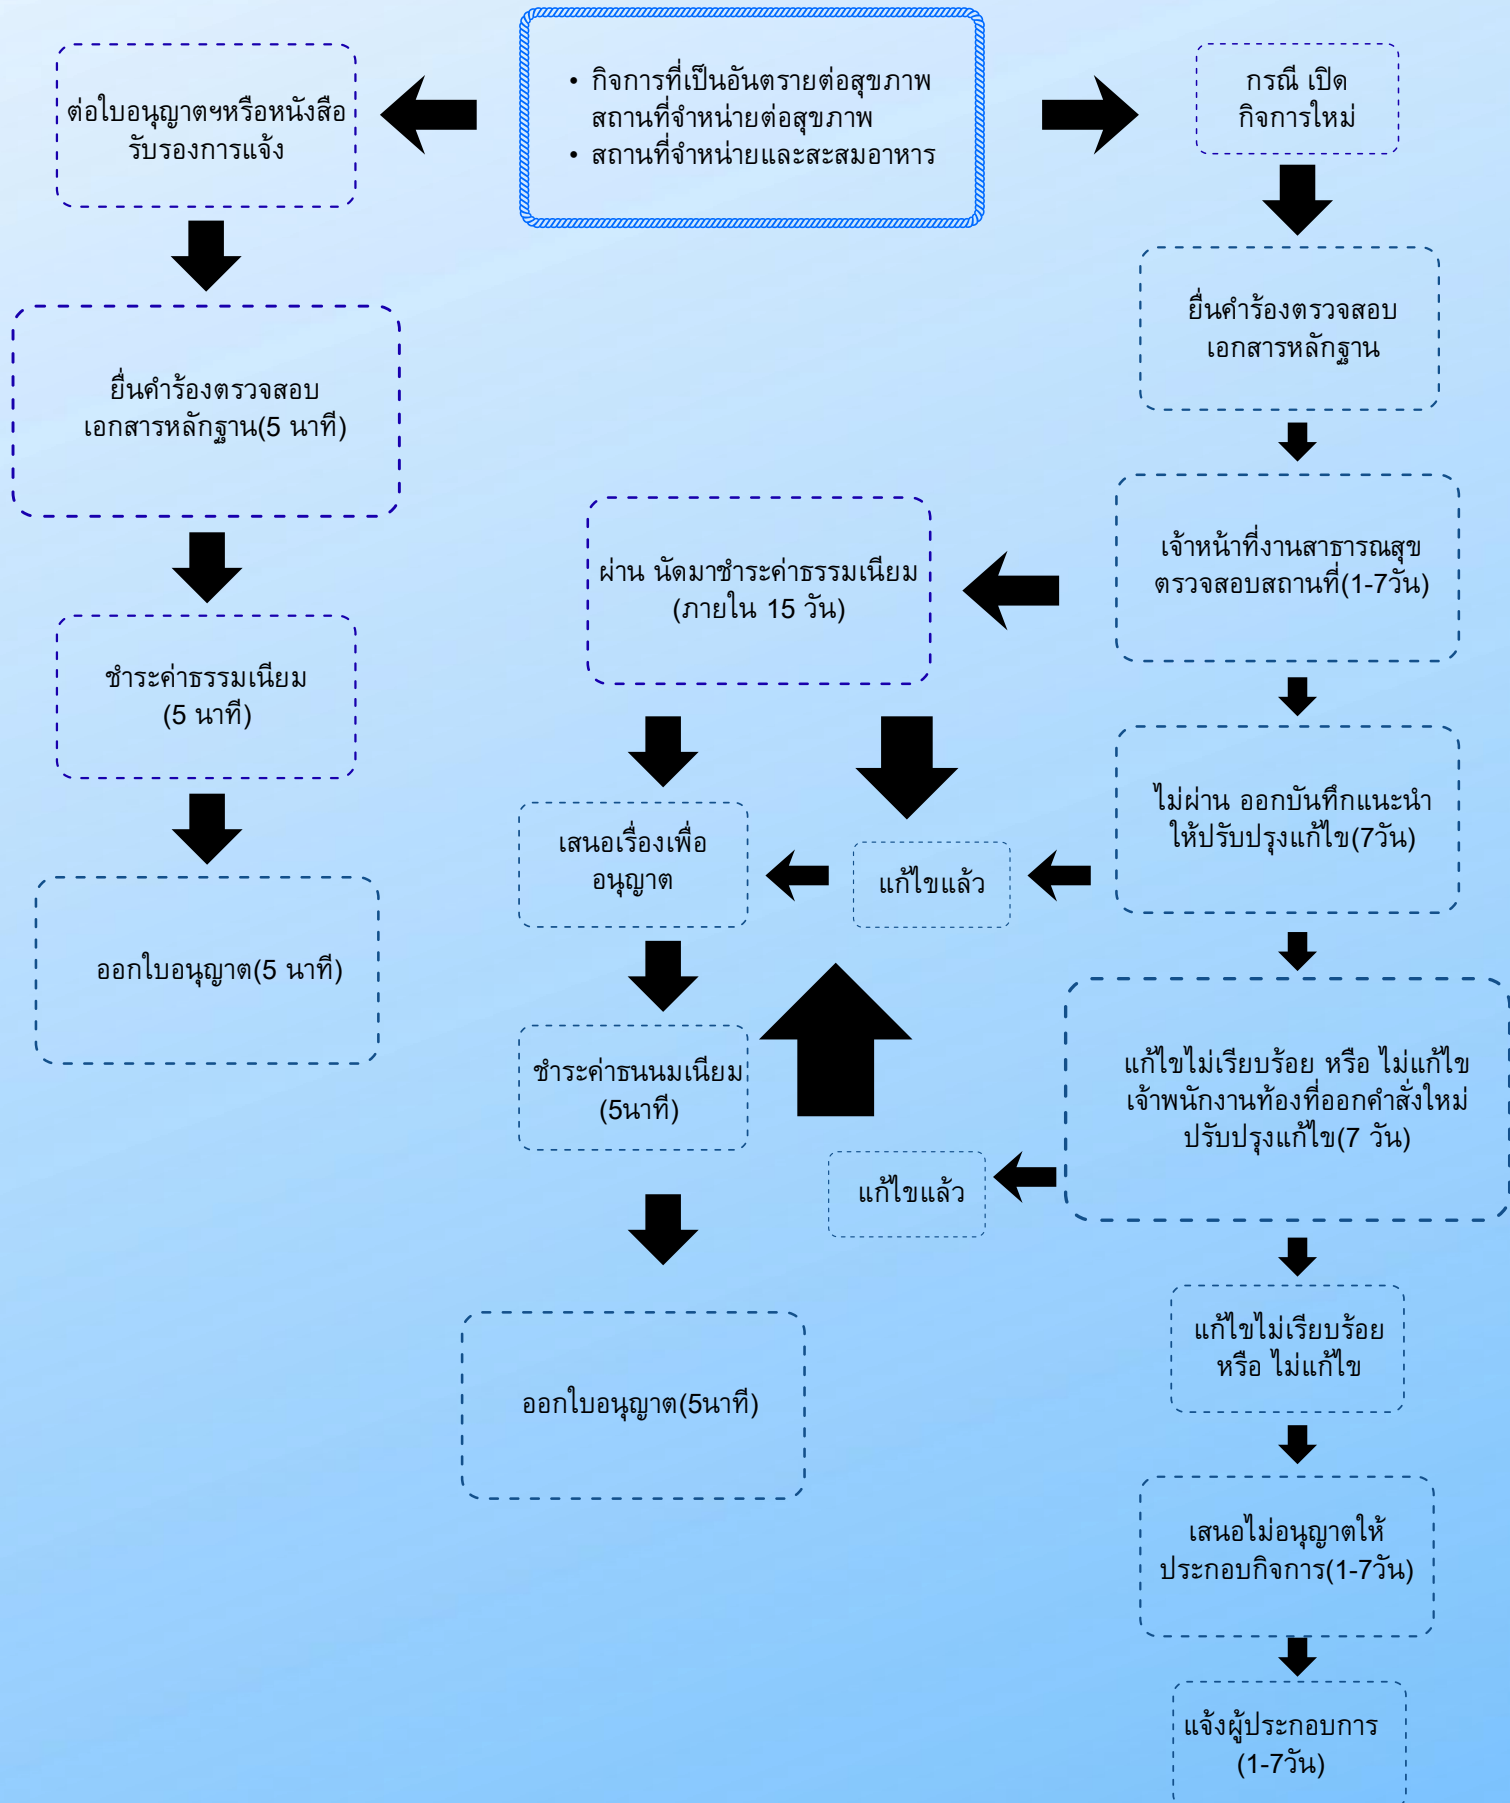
• กิจการที่เป็นอันตรายต่อสุขภาพ สถานที่จำหน่ายต่อสุขภาพ
• สถานที่จำหน่ายและสะสมอาหาร

ต่อใบอนุญาตฯหรือหนังสือรับรองการแจ้ง

ยื่นคำร้องตรวจสอบเอกสารหลักฐาน(5 นาที)

ชำระค่าธรรมเนียม (5 นาที)

ออกใบอนุญาต(5 นาที)

กรณี เปิดกิจการใหม่

ยื่นคำร้องตรวจสอบเอกสารหลักฐาน

เจ้าหน้าที่งานสาธารณสุขตรวจสอบสถานที่(1-7วัน)

ผ่าน นัดมาชำระค่าธรรมเนียม (ภายใน 15 วัน)

ไม่ผ่าน ออกบันทึกแนะนำให้ปรับปรุงแก้ไข(7วัน)

แก้ไขแล้ว

เสนอเรื่องเพื่ออนุญาต

ชำระค่าธนนมเนียม (5นาที)

ออกใบอนุญาต(5นาที)

แก้ไขไม่เรียบร้อย หรือ ไม่แก้ไข เจ้าพนักงานท้องที่ออกคำสั่งใหม่ปรับปรุงแก้ไข(7 วัน)

แก้ไขแล้ว

แก้ไขไม่เรียบร้อย หรือ ไม่แก้ไข

เสนอไม่อนุญาตให้ประกอบกิจการ(1-7วัน)

แจ้งผู้ประกอบการ (1-7วัน)